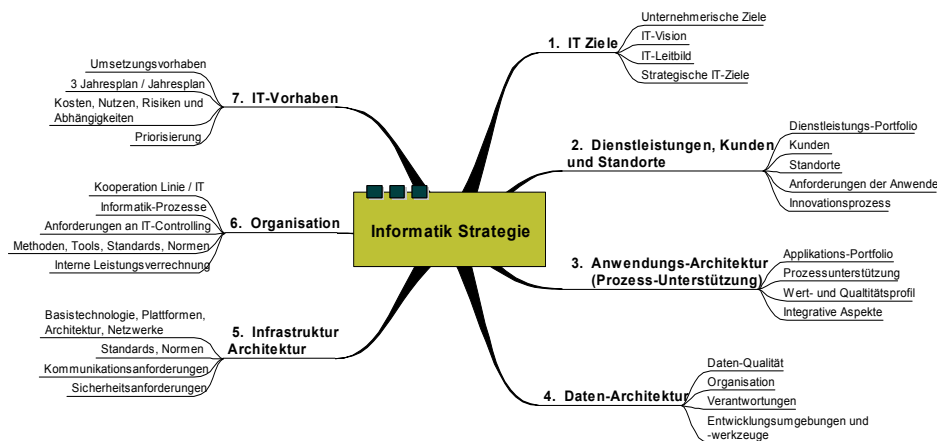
Informatik Strategie

1. IT Ziele
Unternehmerische Ziele
IT-Vision
IT-Leitbild
Strategische IT-Ziele

2. Dienstleistungen, Kunden und Standorte
Dienstleistungs-Portfolio
Kunden
Standorte
Anforderungen der Anwende
Innovationsprozess

3. Anwendungs-Architektur (Prozess-Unterstützung)
Applikations-Portfolio
Prozessunterstützung
Wert- und Qualtitätsprofil
Integrative Aspekte

4. Daten-Architektur
Daten-Qualität
Organisation
Verantwortungen
Entwicklungsumgebungen und -werkzeuge

5. Infrastruktur Architektur
Basistechnologie, Plattformen, Architektur, Netzwerke
Standards, Normen
Kommunikationsanforderungen
Sicherheitsanforderungen

6. Organisation
Kooperation Linie / IT
Informatik-Prozesse
Anforderungen an IT-Controlling
Methoden, Tools, Standards, Normen
Interne Leistungsverrechnung

7. IT-Vorhaben
Umsetzungsvorhaben
3 Jahresplan / Jahresplan
Kosten, Nutzen, Risiken und Abhängigkeiten
Priorisierung